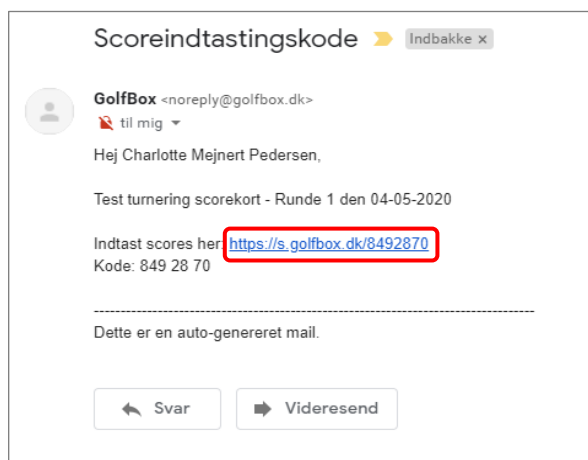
Scoreindtastingskode

Indbakke ×

GolfBox <noreply@golfbox.dk>

til mig

Hej Charlotte Mejnert Pedersen,

Test turnering scorekort - Runde 1 den 04-05-2020

Indtast scores her: https://s.golfbox.dk/8492870
Kode: 849 28 70

-----------------------------------------------------------------------------------
Dette er en auto-genereret mail.

Svar

Videresend